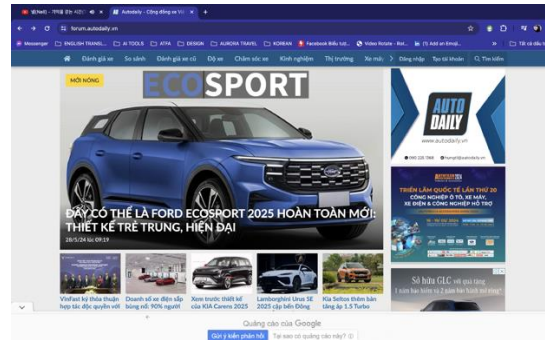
Autodaily - Cộng đồng xe Việt
forum.autodaily.vn
Messenger ENGLISH TRANSL... AI TOOLS ATPA DESIGN AURORA TRAVEL KOREAN Facebook Biểu tư... Video Rotate - Rot... (1) Add an Emoji... Tất cả dấu
Đánh giá xe So sánh Đánh giá xe cũ Độ xe Chăm sóc xe Kinh nghiệm Thị trường Xe máy Đăng nhập Tạo tài khoản Tìm kiếm
MỚI NÓNG
ECOSPORT
ĐÂY CÓ THỂ LÀ FORD ECOSPORT 2025 HOÀN TOÀN MỚI: THIẾT KẾ TRẺ TRUNG, HIỆN ĐẠI
28/5/24 lúc 09:19
AUTO DAILY
www.autodaily.vn
TRIỂN LÃM QUỐC TẾ LẦN THỨ 20 CÔNG NGHIỆP Ô TÔ, XE MÁY, XE ĐIỆN & CÔNG NGHỆ HỖ TRỢ
VinFast ký thỏa thuận hợp tác độc quyền với
Doanh số xe điện sập bùng nổ: 90% người
Xem trước thiết kế của KIA Carens 2025
Lamborghini Urus SE 2025 cập bến Đông
Kia Seltos thêm bản tăng áp 1.5 Turbo
Sở hữu GLC
Quảng cáo của Google
Gửi ý kiến phản hồi Tại sao có quảng cáo này?